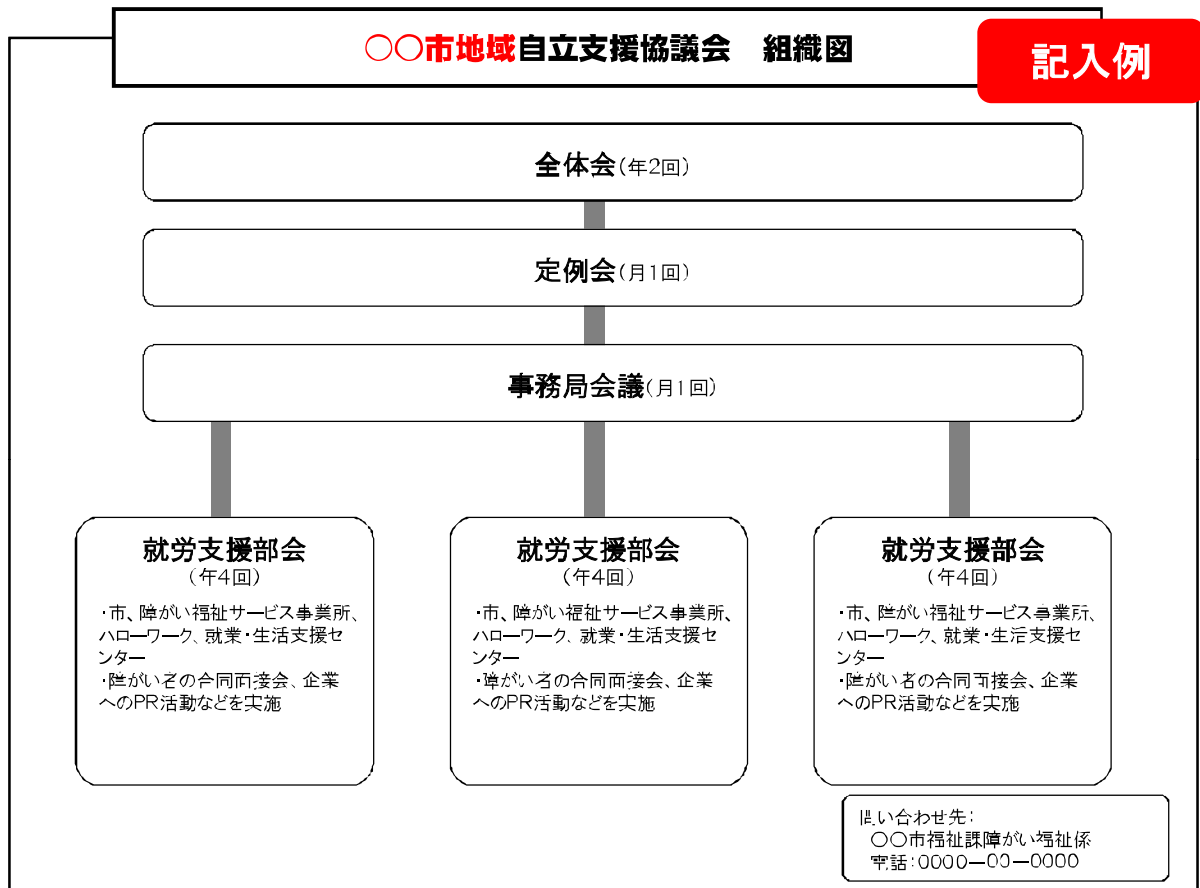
○○市地域自立支援協議会　組織図

記入例

全体会（年2回）

定例会（月1回）

事務局会議（月1回）

就労支援部会
（年4回）

・市、障がい福祉サービス事業所、ハローワーク、就業・生活支援センター
・障がい者の合同面接会、企業へのPR活動などを実施

就労支援部会
（年4回）

・市、障がい福祉サービス事業所、ハローワーク、就業・生活支援センター
・障がい者の合同面接会、企業へのPR活動などを実施

就労支援部会
（年4回）

・市、障がい福祉サービス事業所、ハローワーク、就業・生活支援センター
・障がい者の合同面接会、企業へのPR活動などを実施

問い合わせ先：
○○市福祉課障がい福祉係
電話：0000－00－0000